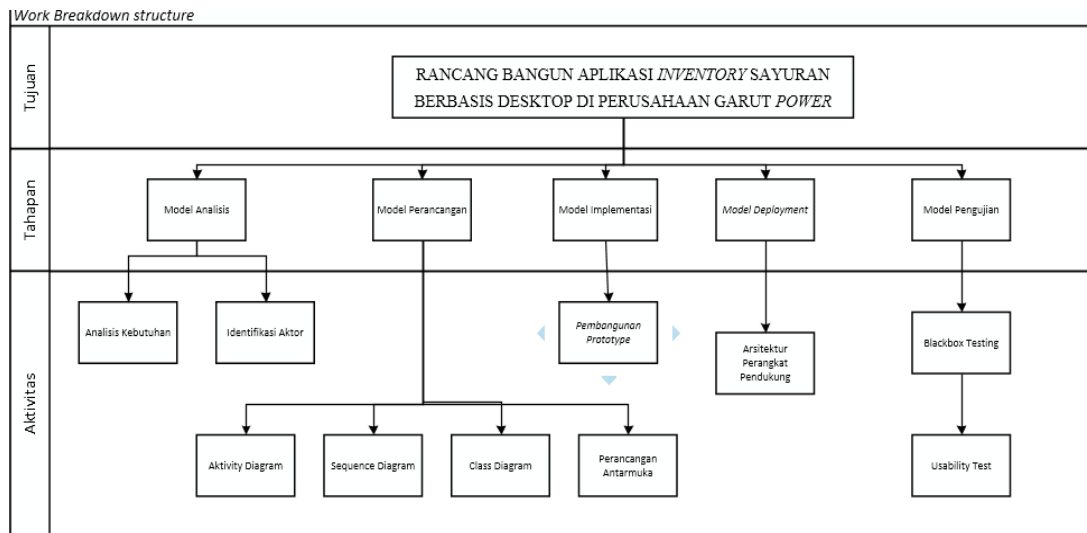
Work Breakdown structure

Tujuan

RANCANG BANGUN APLIKASI INVENTORY SAYURAN BERBASIS DESKTOP DI PERUSAHAAN GARUT POWER

Tahapan

Model Analisis

Model Perancangan

Model Implementasi

Model Deployment

Model Pengujian

Aktivitas

Analisis Kebutuhan

Identifikasi Aktor

Pembangunan Prototype

Arsitektur Perangkat Pendukung

Blackbox Testing

Aktivity Diagram

Sequence Diagram

Class Diagram

Perancangan Antarmuka

Usability Test